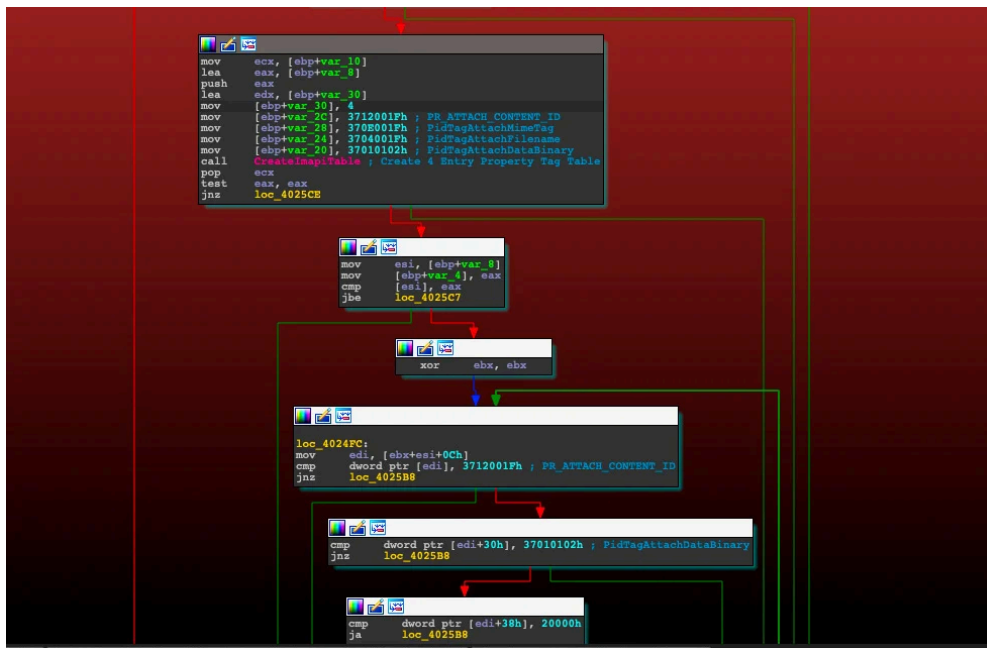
mov ecx, [ebp+var_10]
lea eax, [ebp+var_8]
push eax
lea edx, [ebp+var_30]
mov [ebp+var_30], 4
mov [ebp+var_2C], 3712001Fh ; PR_ATTACH_CONTENT_ID
mov [ebp+var_28], 370E001Fh ; PidTagAttachMimeTag
mov [ebp+var_24], 3704001Fh ; PidTagAttachFilename
mov [ebp+var_20], 37010102h ; PidTagAttachDataBinary
call CreateImapiTable ; Create 4 Entry Property Tag Table
pop ecx
test eax, eax
jnz loc_4025CE

mov esi, [ebp+var_8]
mov [ebp+var_4], eax
cmp [esi], eax
jbe loc_4025C7

xor ebx, ebx

loc_4024FC:
mov edi, [ebx+esi+0Ch]
cmp dword ptr [edi], 3712001Fh ; PR_ATTACH_CONTENT_ID
jnz loc_4025B8

cmp dword ptr [edi+30h], 37010102h ; PidTagAttachDataBinary
jnz loc_4025B8

cmp dword ptr [edi+38h], 20000h
ja loc_4025B8